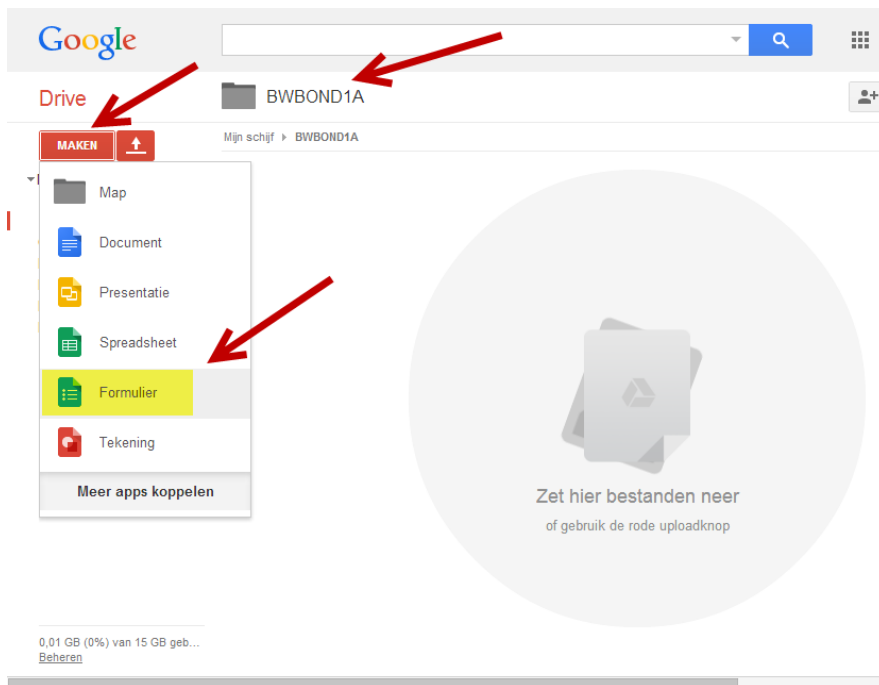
Google

Drive

BWBOND1A

MAKEN

Mijn schijf ▸ BWBOND1A

Map

Document

Presentatie

Spreadsheet

Formulier

Tekening

Meer apps koppelen

Zet hier bestanden neer

of gebruik de rode uploadknop

0,01 GB (0%) van 15 GB geb...

Beheren